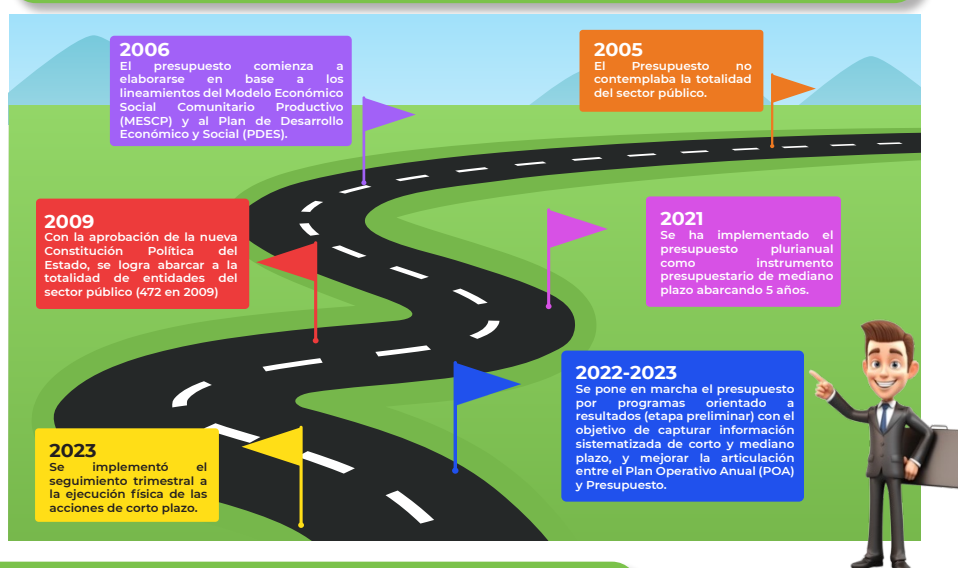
2005
El Presupuesto no contemplaba la totalidad del sector público.

2006
El presupuesto comienza a elaborarse en base a los lineamientos del Modelo Económico Social Comunitario Productivo (MESCP) y al Plan de Desarrollo Económico y Social (PDES).

2009
Con la aprobación de la nueva Constitución Política del Estado, se logra abarcar a la totalidad de entidades del sector público (472 en 2009)

2021
Se ha implementado el presupuesto plurianual como instrumento presupuestario de mediano plazo abarcando 5 años.

2022-2023
Se pone en marcha el presupuesto por programas orientado a resultados (etapa preliminar) con el objetivo de capturar información sistematizada de corto y mediano plazo, y mejorar la articulación entre el Plan Operativo Anual (POA) y Presupuesto.

2023
Se implementó el seguimiento trimestral a la ejecución física de las acciones de corto plazo.